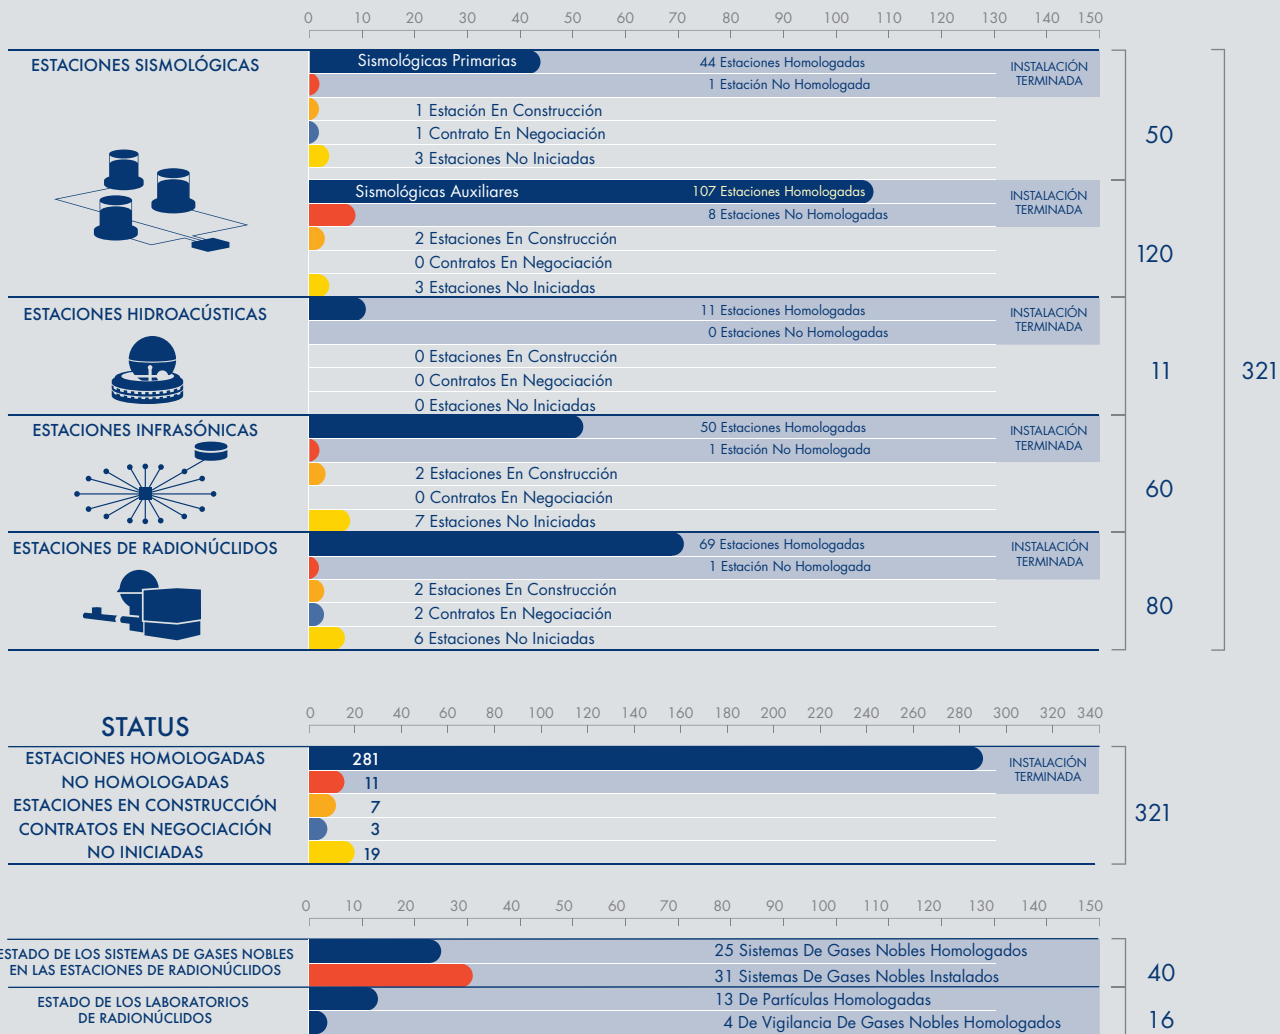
0 10 20 30 40 50 60 70 80 90 100 110 120 130 140 150

ESTACIONES SISMOLÓGICAS

Sismológicas Primarias
44 Estaciones Homologadas
1 Estación No Homologada
1 Estación En Construcción
1 Contrato En Negociación
3 Estaciones No Iniciadas
INSTALACIÓN TERMINADA
50

Sismológicas Auxiliares
107 Estaciones Homologadas
8 Estaciones No Homologadas
2 Estaciones En Construcción
0 Contratos En Negociación
3 Estaciones No Iniciadas
INSTALACIÓN TERMINADA
120

ESTACIONES HIDROACÚSTICAS

11 Estaciones Homologadas
0 Estaciones No Homologadas
0 Estaciones En Construcción
0 Contratos En Negociación
0 Estaciones No Iniciadas
INSTALACIÓN TERMINADA
11

321

ESTACIONES INFRASÓNICAS

50 Estaciones Homologadas
1 Estación No Homologada
2 Estaciones En Construcción
0 Contratos En Negociación
7 Estaciones No Iniciadas
INSTALACIÓN TERMINADA
60

ESTACIONES DE RADIONÚCLIDOS

69 Estaciones Homologadas
1 Estación No Homologada
2 Estaciones En Construcción
2 Contratos En Negociación
6 Estaciones No Iniciadas
INSTALACIÓN TERMINADA
80

STATUS

0 20 40 60 80 100 120 140 160 180 200 220 240 260 280 300 320 340

ESTACIONES HOMOLOGADAS
NO HOMOLOGADAS
ESTACIONES EN CONSTRUCCIÓN
CONTRATOS EN NEGOCIACIÓN
NO INICIADAS

281
11
7
3
19
INSTALACIÓN TERMINADA
321

0 10 20 30 40 50 60 70 80 90 100 110 120 130 140 150

ESTADO DE LOS SISTEMAS DE GASES NOBLES EN LAS ESTACIONES DE RADIONÚCLIDOS
25 Sistemas De Gases Nobles Homologados
31 Sistemas De Gases Nobles Instalados
40

ESTADO DE LOS LABORATORIOS DE RADIONÚCLIDOS
13 De Partículas Homologadas
4 De Vigilancia De Gases Nobles Homologados
16